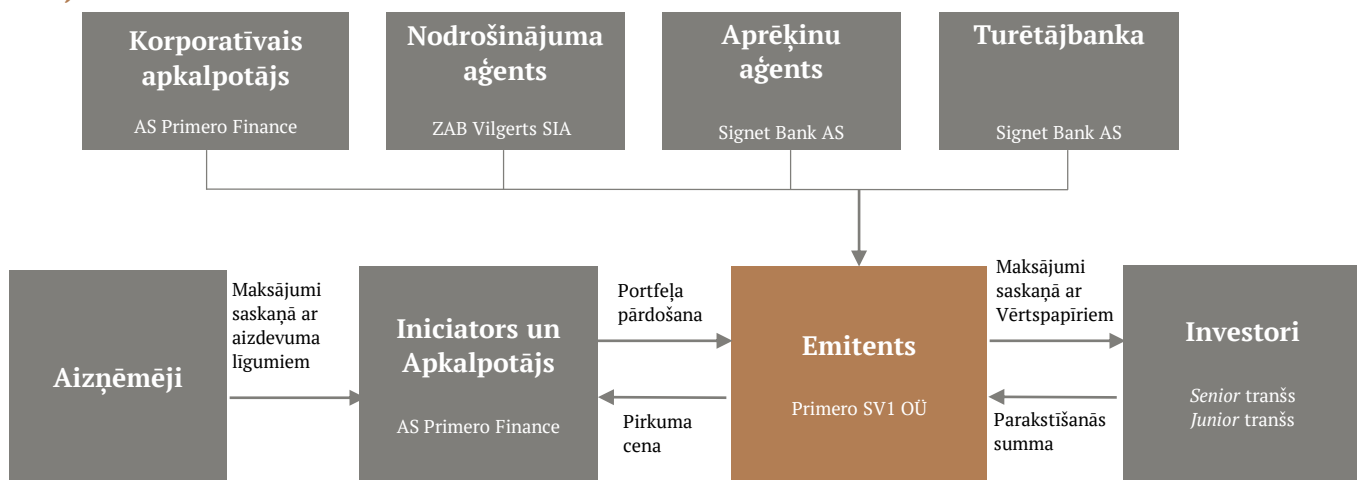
Korporatīvais apkalpotājs

AS Primero Finance

Nodrošinājuma aģents

ZAB Vilgerts SIA

Aprēķinu aģents

Signet Bank AS

Turētājbanka

Signet Bank AS

Aizņēmēji

Maksājumi saskaņā ar aizdevuma līgumiem

Iniciators un Apkalpotājs

AS Primero Finance

Portfeļa pārdošana

Pirkuma cena

Emitents

Primero SV1 OÜ

Maksājumi saskaņā ar Vērtspapīriem

Parakstīšanās summa

Investori

*Senior* tranšs
*Junior* tranšs